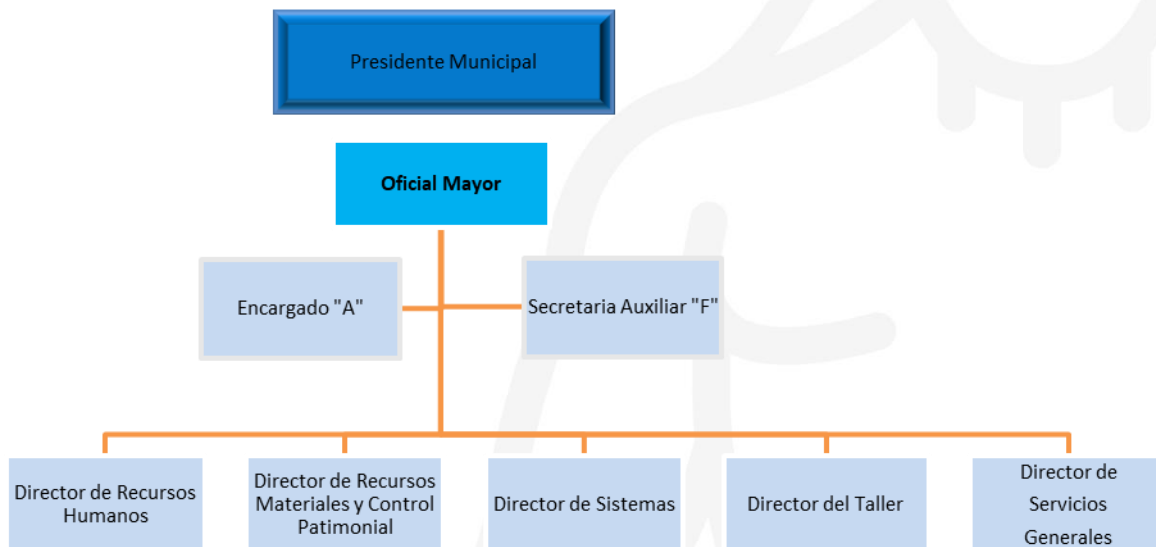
Presidente Municipal

Oficial Mayor

Encargado "A"

Secretaria Auxiliar "F"

Director de Recursos Humanos

Director de Recursos Materiales y Control Patimonial

Director de Sistemas

Director del Taller

Director de Servicios Generales